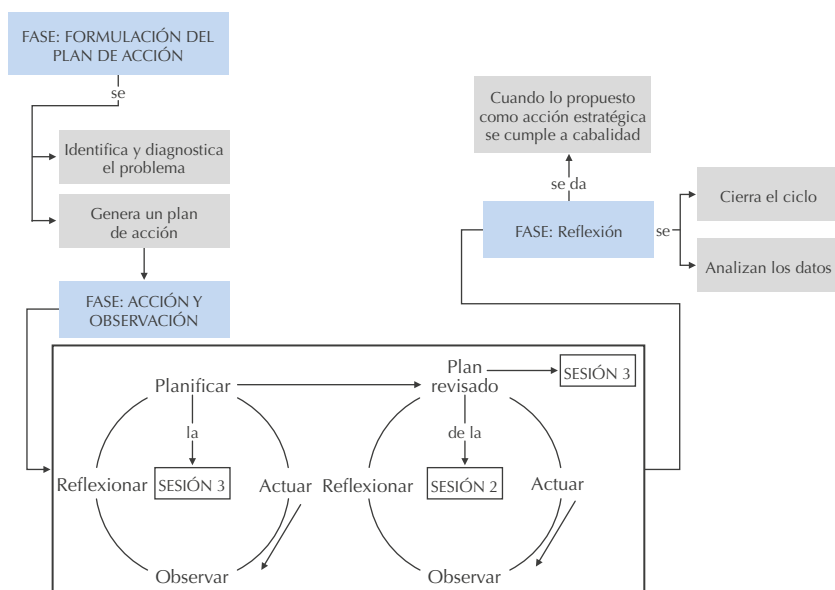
FASE: FORMULACIÓN DEL PLAN DE ACCIÓN

se

Identifica y diagnostica el problema

Genera un plan de acción

FASE: ACCIÓN Y OBSERVACIÓN

Cuando lo propuesto como acción estratégica se cumple a cabalidad

se da

FASE: Reflexión

se

Cierra el ciclo

Analizan los datos

Planificar

la

Reflexionar

SESIÓN 3

Actuar

Observar

Plan revisado

SESIÓN 3

de la

Reflexionar

SESIÓN 2

Actuar

Observar